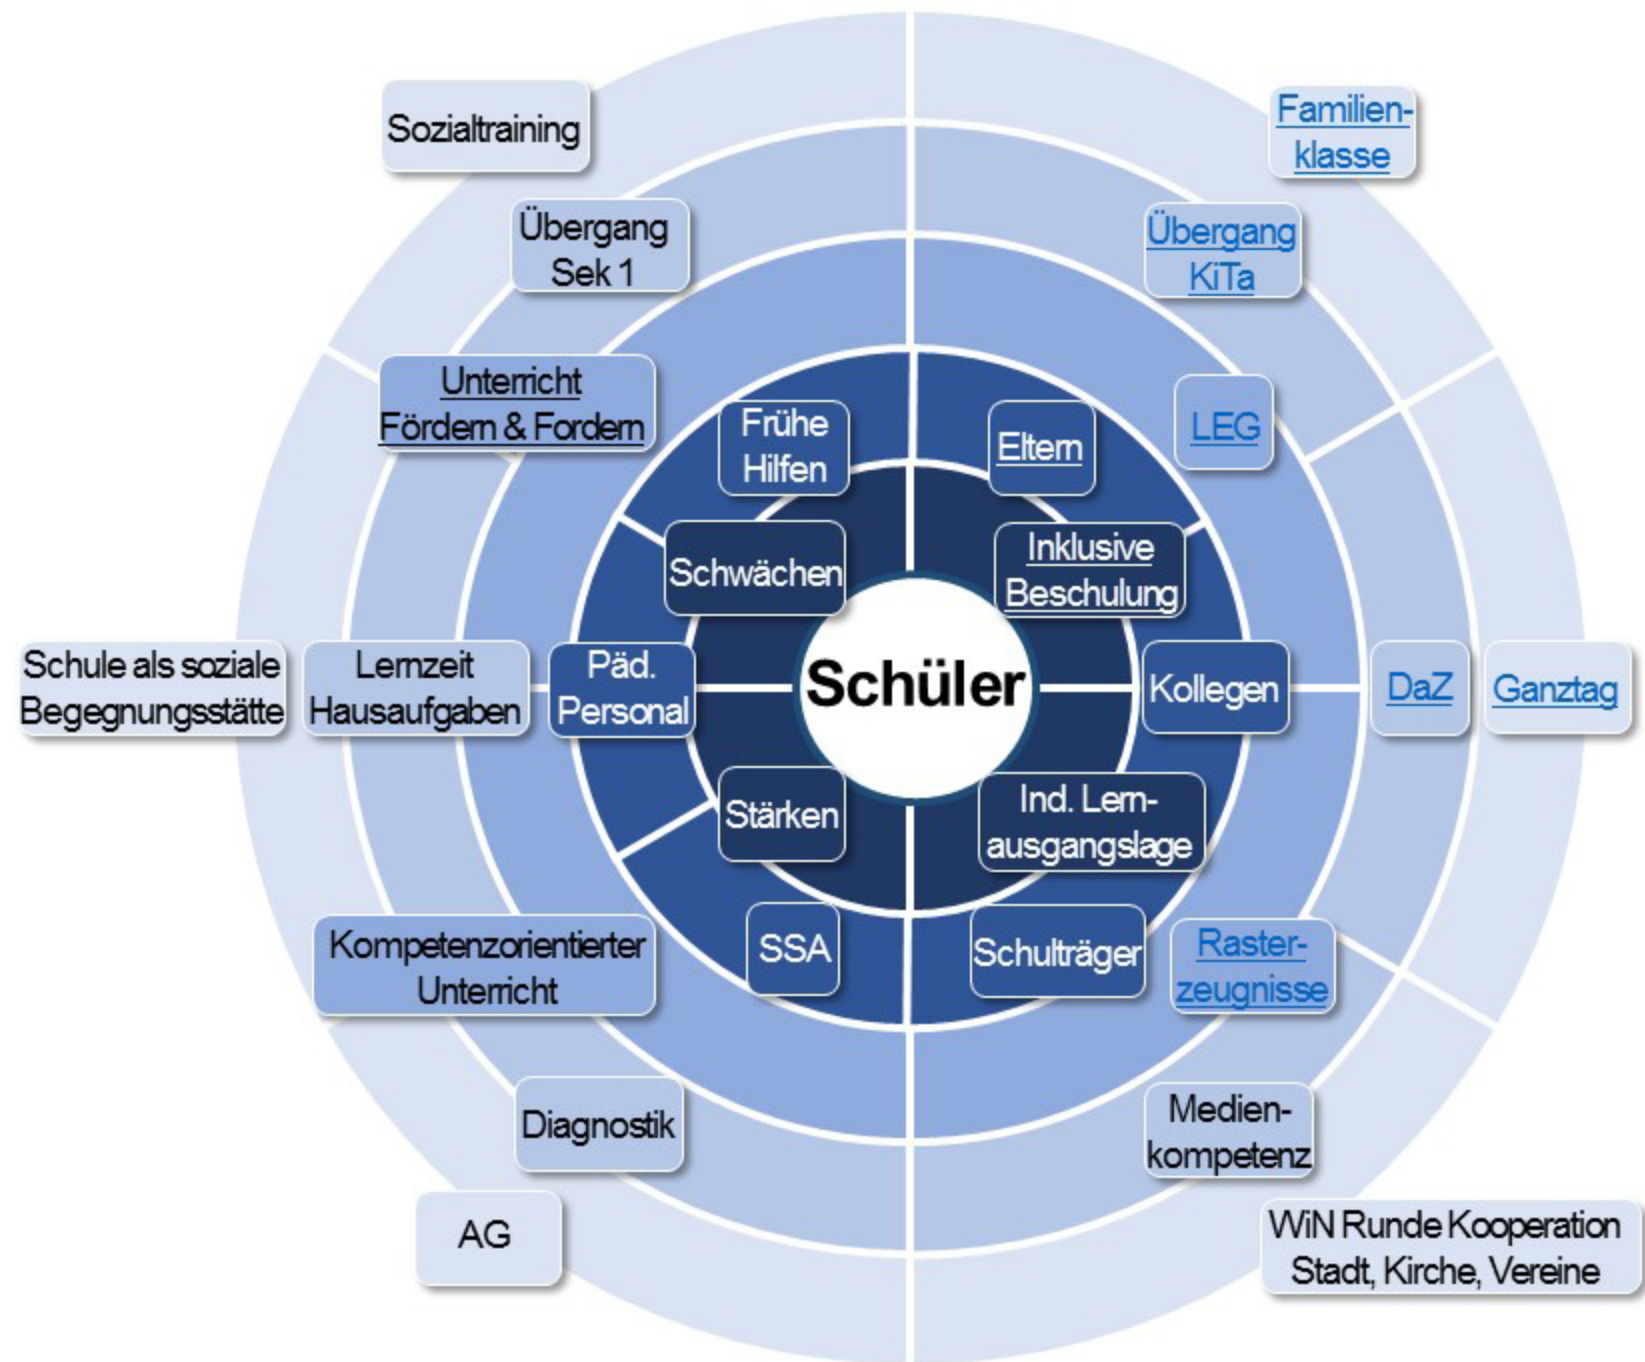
Sozialtraining

Familienklasse

Übergang Sek 1

Übergang KiTa

Unterricht Fördern & Fordern

LEG

Frühe Hilfen

Eltern

Schwächen

Inklusive Beschulung

Schule als soziale Begegnungsstätte

Lernzeit Hausaufgaben

Päd. Personal

Schüler

Kollegen

DaZ

Ganztag

Stärken

Ind. Lernausgangslage

SSA

Schulträger

Rasterzeugnisse

Kompetenzorientierter Unterricht

Diagnostik

Medienkompetenz

AG

WiN Runde Kooperation Stadt, Kirche, Vereine